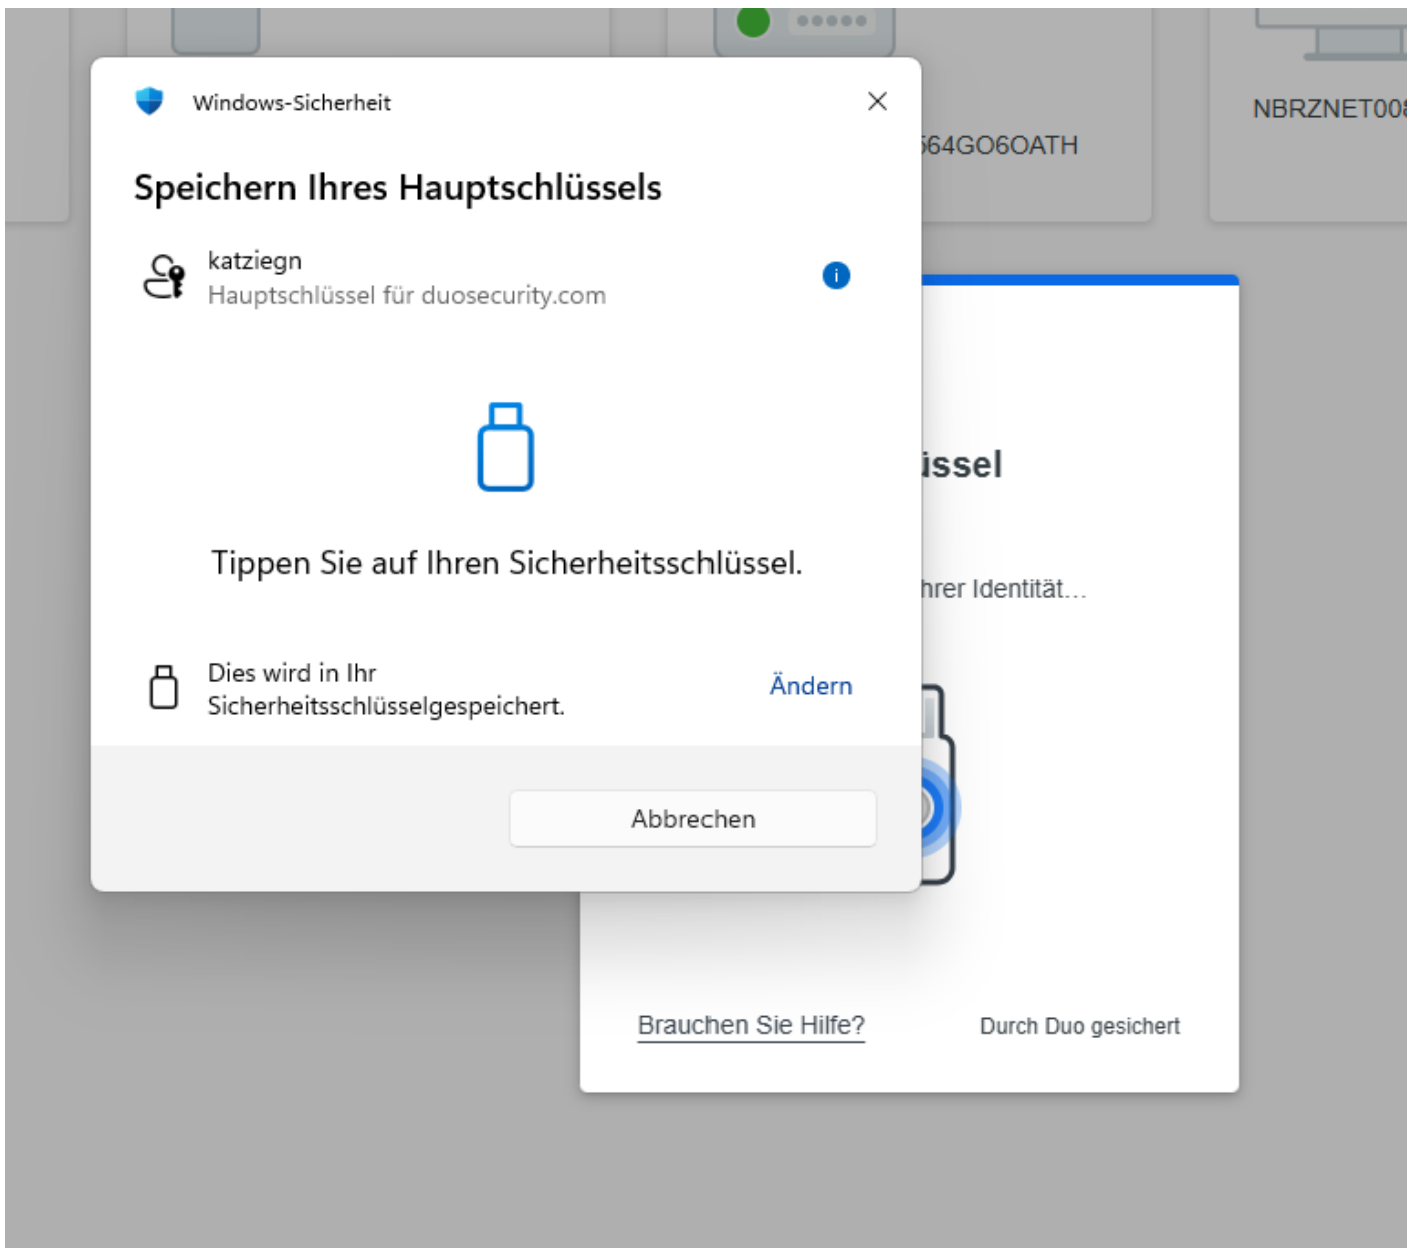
Windows-Sicherheit

Speichern Ihres Hauptschlüssels

katziegn
Hauptschlüssel für duosecurity.com

Tippen Sie auf Ihren Sicherheitsschlüssel.

Dies wird in Ihr Sicherheitsschlüsselgespeichert.

Ändern

Abbrechen

64GO6OATH

NBRZNET00

issel

hrer Identität...

Brauchen Sie Hilfe?

Durch Duo gesichert